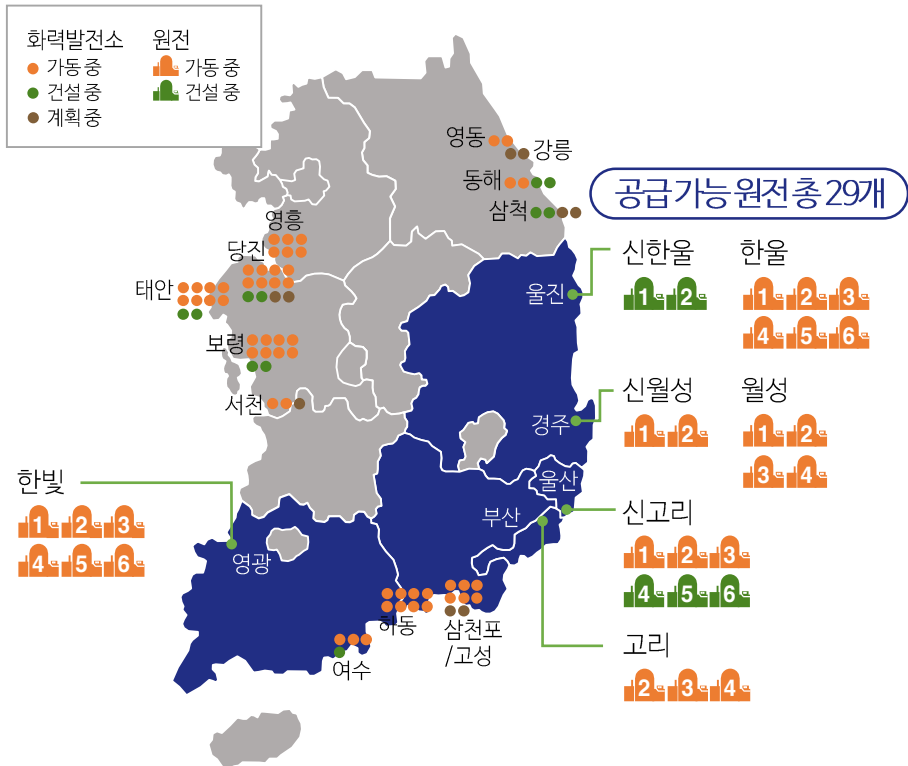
화력발전소
가동 중
건설중
계획중
원전
가동 중
건설 중

공급가능 원전 총 29개

영동
강릉
동해
삼척
영흥
당진
태안
보령
서천
울진
신한울
1 2
한울
1 2 3
4 5 6
신월성
1 2
월성
1 2
3 4
경주
울산
부산
신고리
1 2 3
4 5 6
고리
2 3 4
한빛
1 2 3
4 5 6
영광
하동
삼천포 /고성
여수